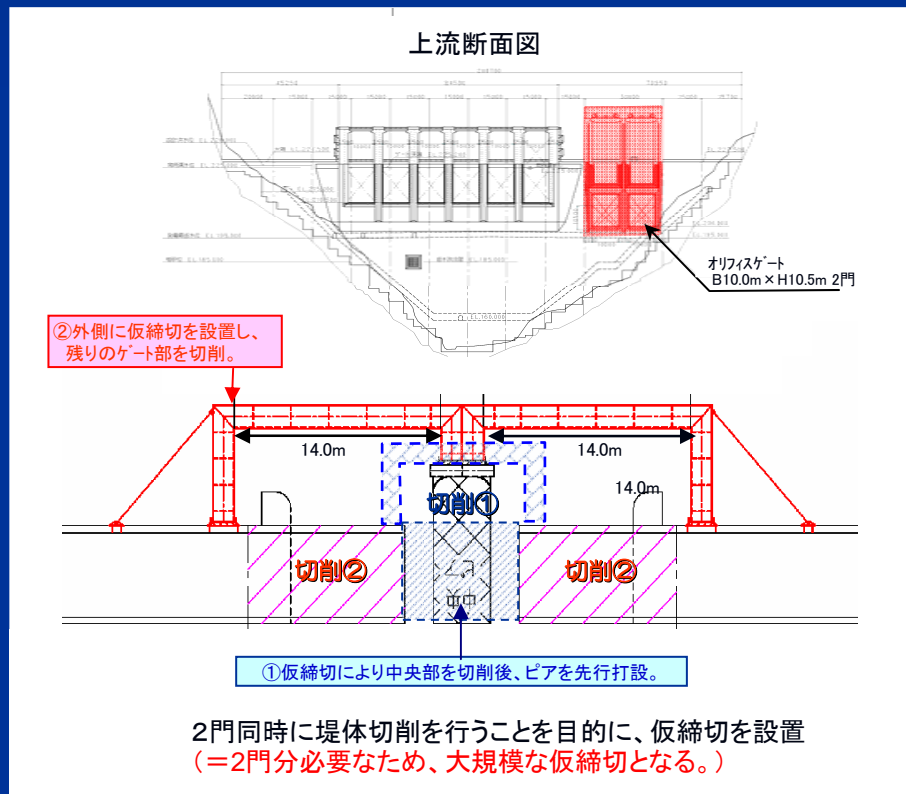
上流断面図

オリフィスゲート
B10.0m×H10.5m 2門

②外側に仮締切を設置し、残りのゲート部を切削。

14.0m

14.0m

14.0m

切削①

切削②

切削②

①仮締切により中央部を切削後、ピアを先行打設。

2門同時に堤体切削を行うことを目的に、仮締切を設置
(＝2門分必要なため、大規模な仮締切となる。)